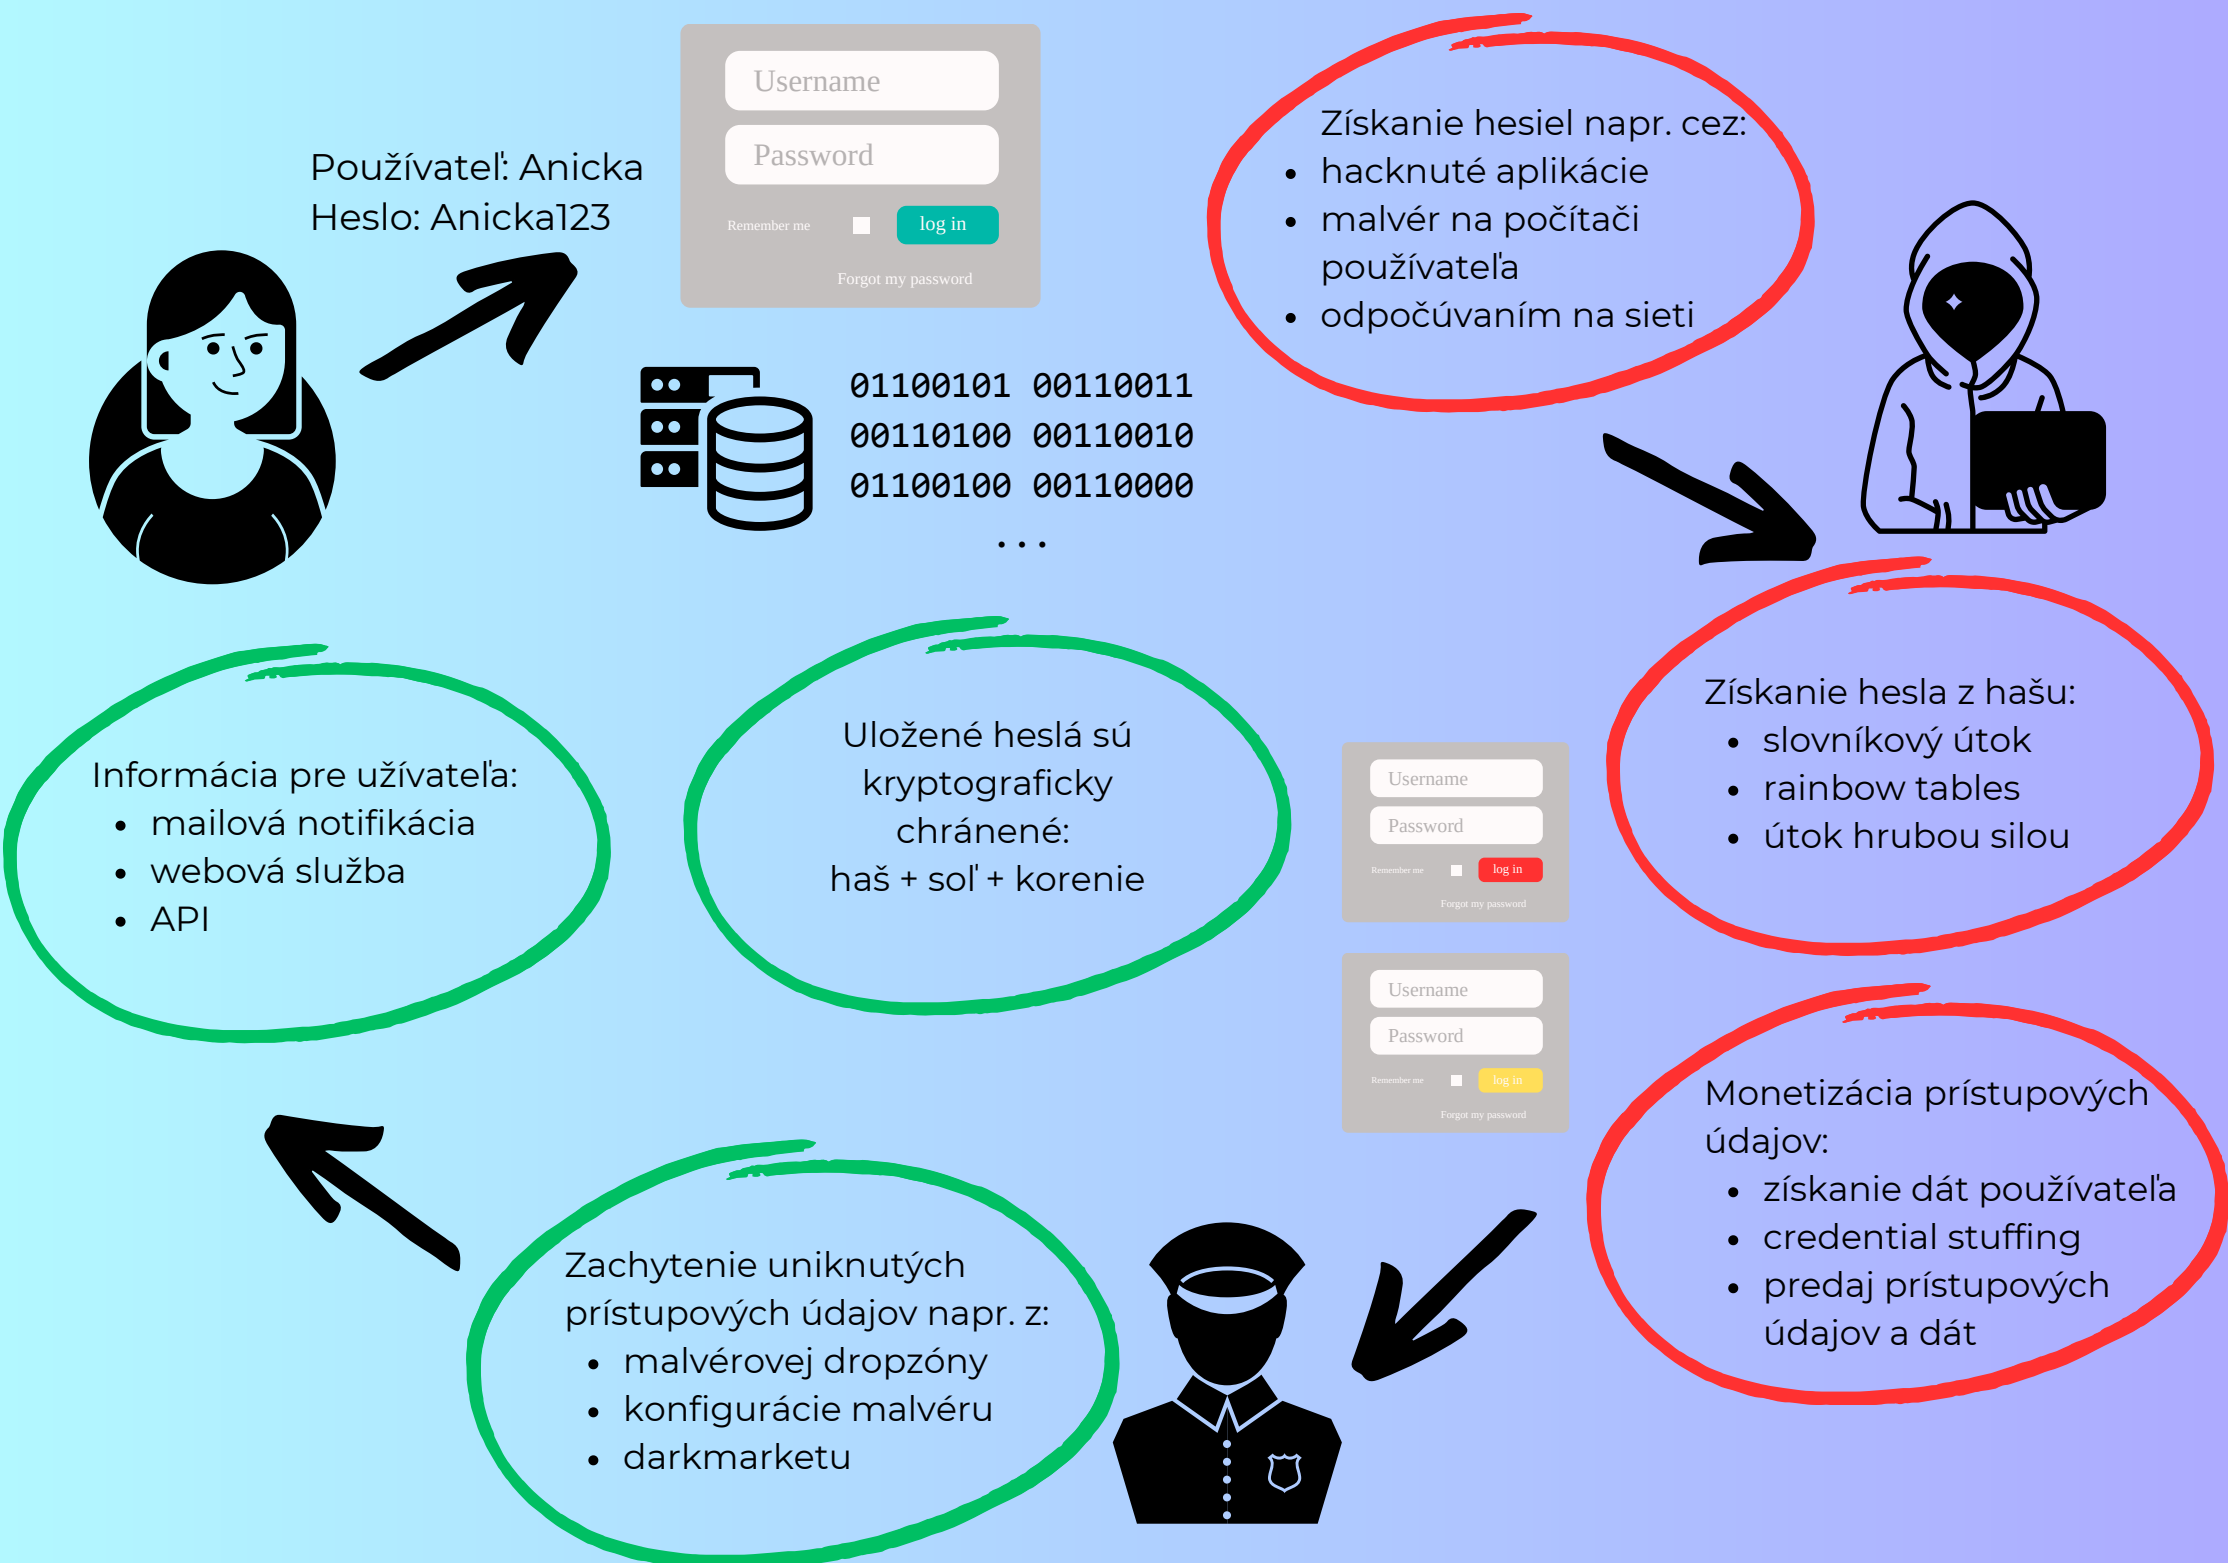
Používateľ: Anicka
Heslo: Anicka123

Username
Password
Remember me
log in
Forgot my password

01100101 00110011
00110100 00110010
01100100 00110000
...

Získanie hesiel napr. cez:
- hacknuté aplikácie
- malvér na počítači používateľa
- odpočúvaním na sieti

Získanie hesla z hašu:
- slovníkový útok
- rainbow tables
- útok hrubou silou

Username
Password
Remember me
log in
Forgot my password

Username
Password
Remember me
log in
Forgot my password

Monetizácia prístupových údajov:
- získanie dát používateľa
- credential stuffing
- predaj prístupových údajov a dát

Uložené heslá sú kryptograficky chránené:
haš + soľ + korenie

Informácia pre užívateľa:
- mailová notifikácia
- webová služba
- API

Zachytenie uniknutých prístupových údajov napr. z:
- malvérovej dropzóny
- konfigurácie malvéru
- darkmarketu